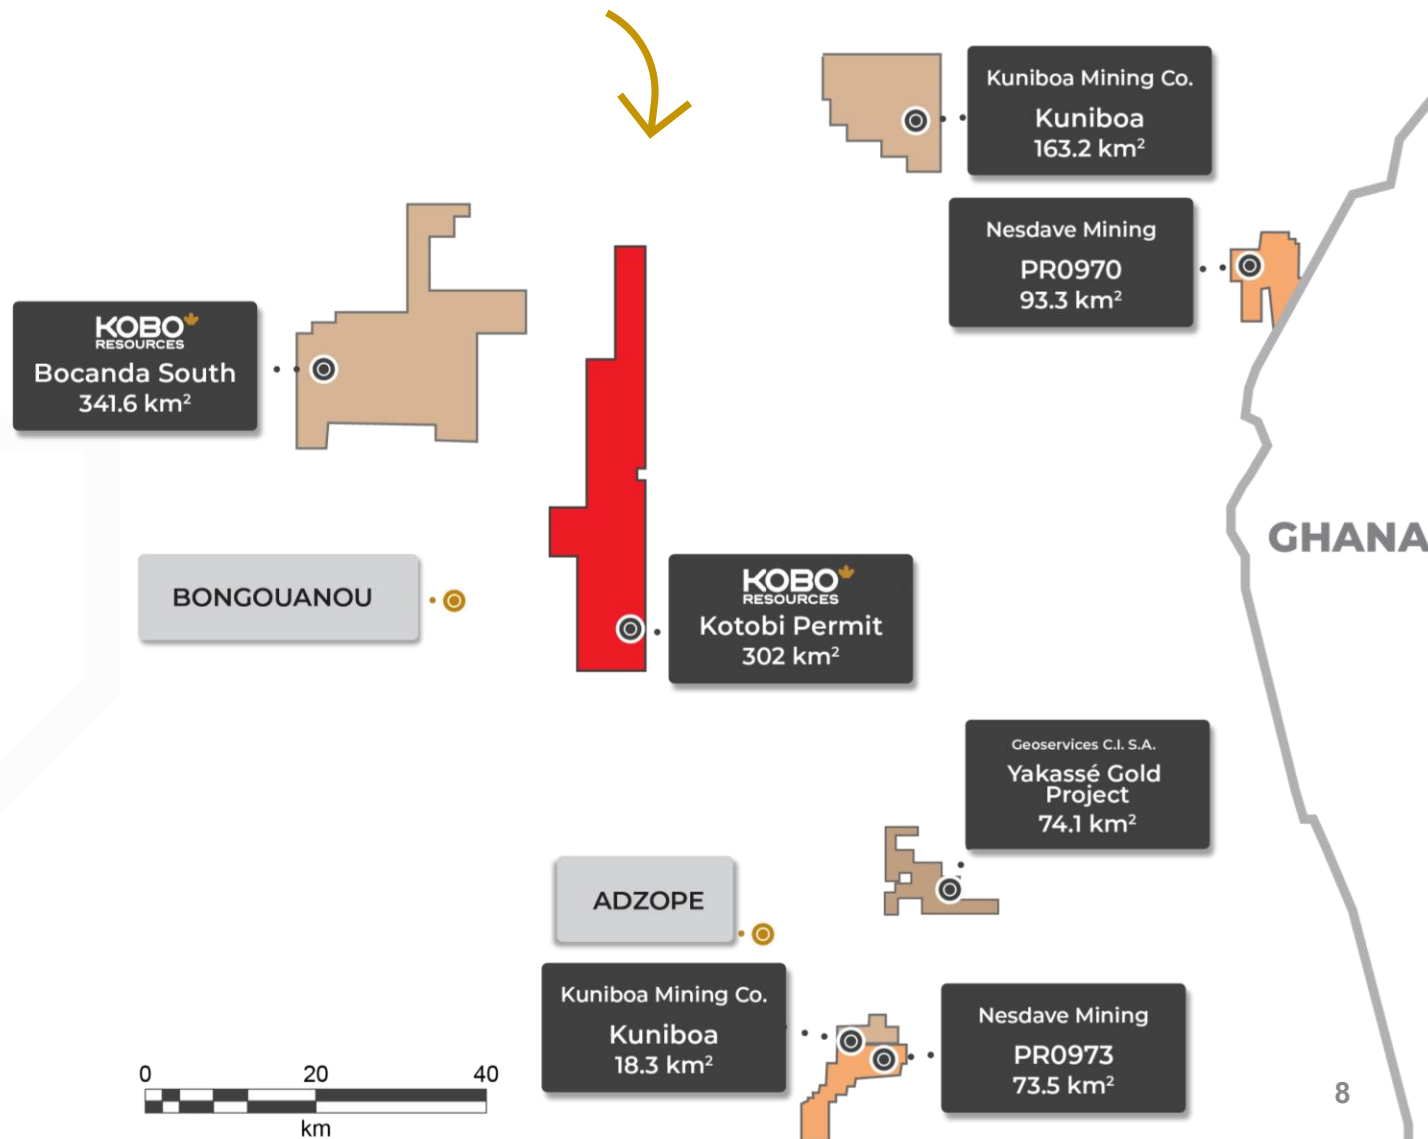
Kuniboa Mining Co.
Kuniboa
163.2 km²

Nesdave Mining
PR0970
93.3 km²

KOBO RESOURCES
Bocanda South
341.6 km²

GHANA

BONGOUANOU

KOBO RESOURCES
Kotobi Permit
302 km²

Geoservices C.I. S.A.
Yakassé Gold Project
74.1 km²

ADZOPE

Kuniboa Mining Co.
Kuniboa
18.3 km²

Nesdave Mining
PR0973
73.5 km²

0 20 40
km

8